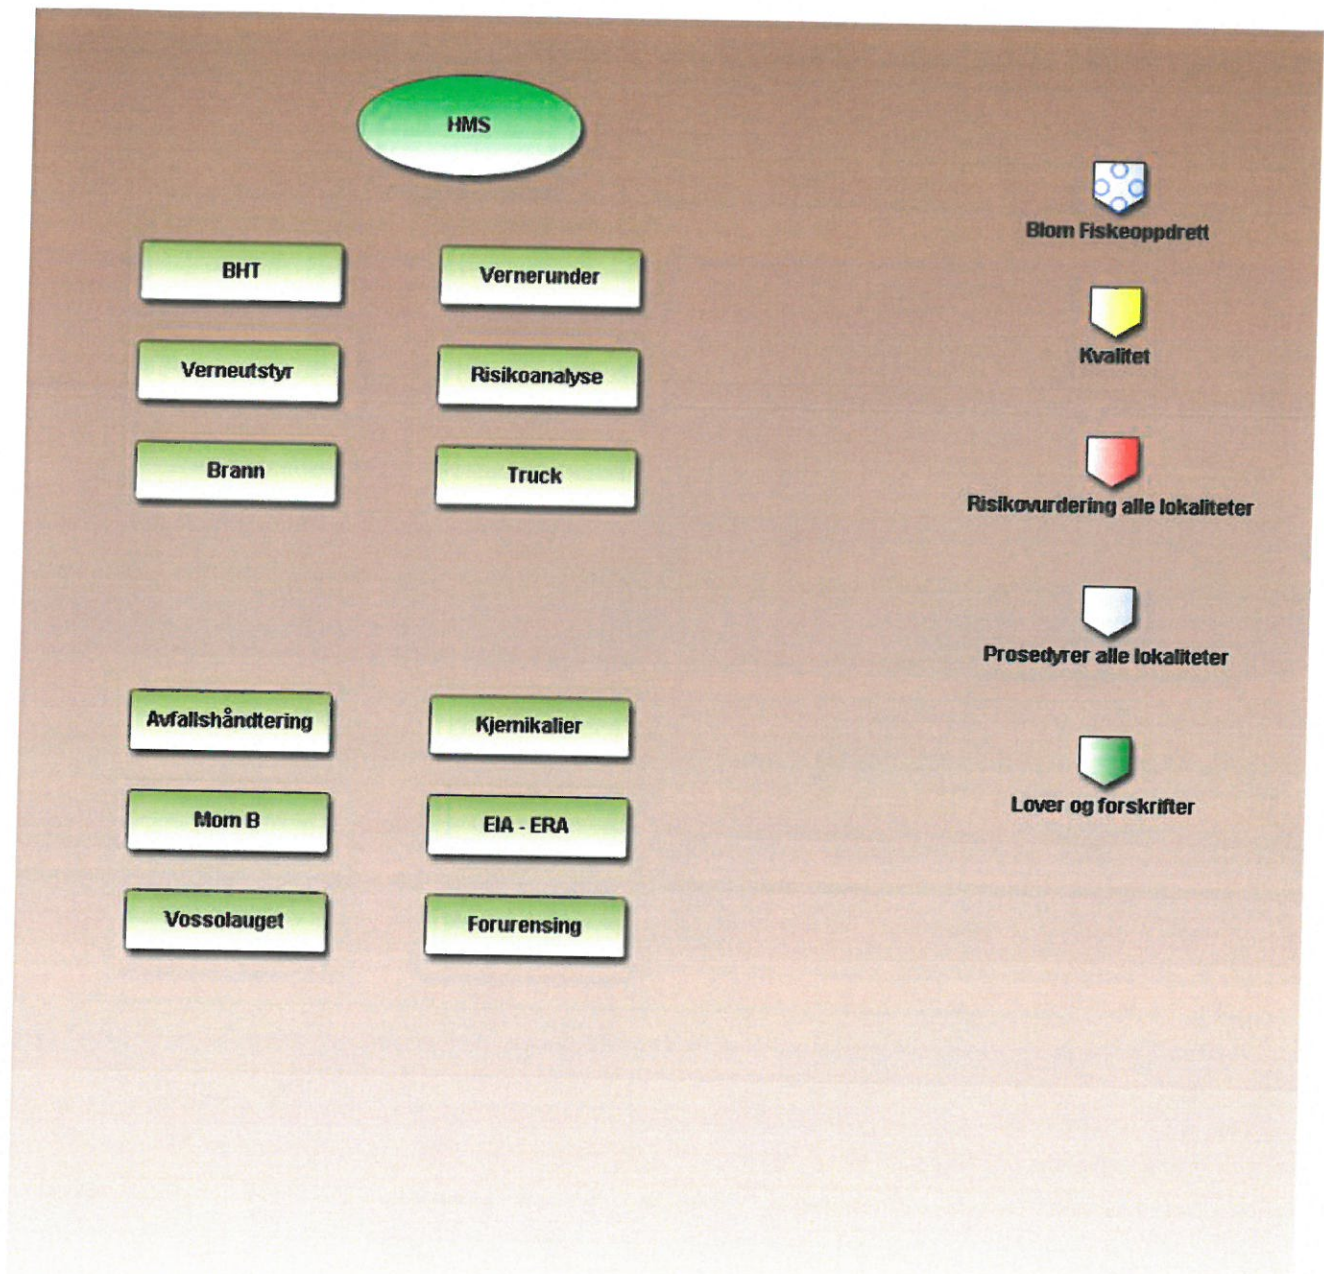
HMS

BHT

Vernerunder

Verneutstyr

Risikoanalyse

Brann

Truck

Avfallshåndtering

Kjemikalier

Mom B

EIA - ERA

Vossolauget

Forurensing

Blom Fiskeoppdrett

Kvalitet

Risikovurdering alle lokaliteter

Prosedyrer alle lokaliteter

Lover og forskrifter